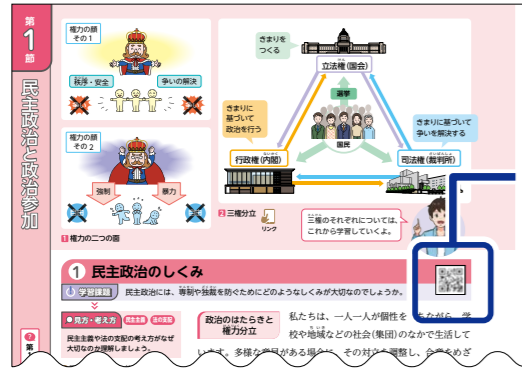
第
1
節

民主政治と政治参加

権力の顔
その1

秩序・安全

争いの解決

権力の顔
その2

強制

暴力

1 権力の二つの面

きまりを
つくる

立法権(国会)

選挙

国民

きまりに
基づいて
政治を行う

行政権(内閣)

きまりに基づいて
争いを解決する

司法権(裁判所)

2 三権分立

リンク

三権のそれぞれについては、
これから学習していくよ。

1 民主政治のしくみ

学習課題

民主政治には、専制や独裁を防ぐためにどのようなしくみが大切なのでしょうか。

見方・考え方

民主主義や法の支配の考え方がなぜ大切なのか理解しましょう。

政治のはたらきと権力分立

私たちは、一人一人が個性を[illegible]ながら、学校や地域などの社会(集団)のなかで生活しています。多様な意見がある場合に、その対立を調整し、合意をめざ

2
第